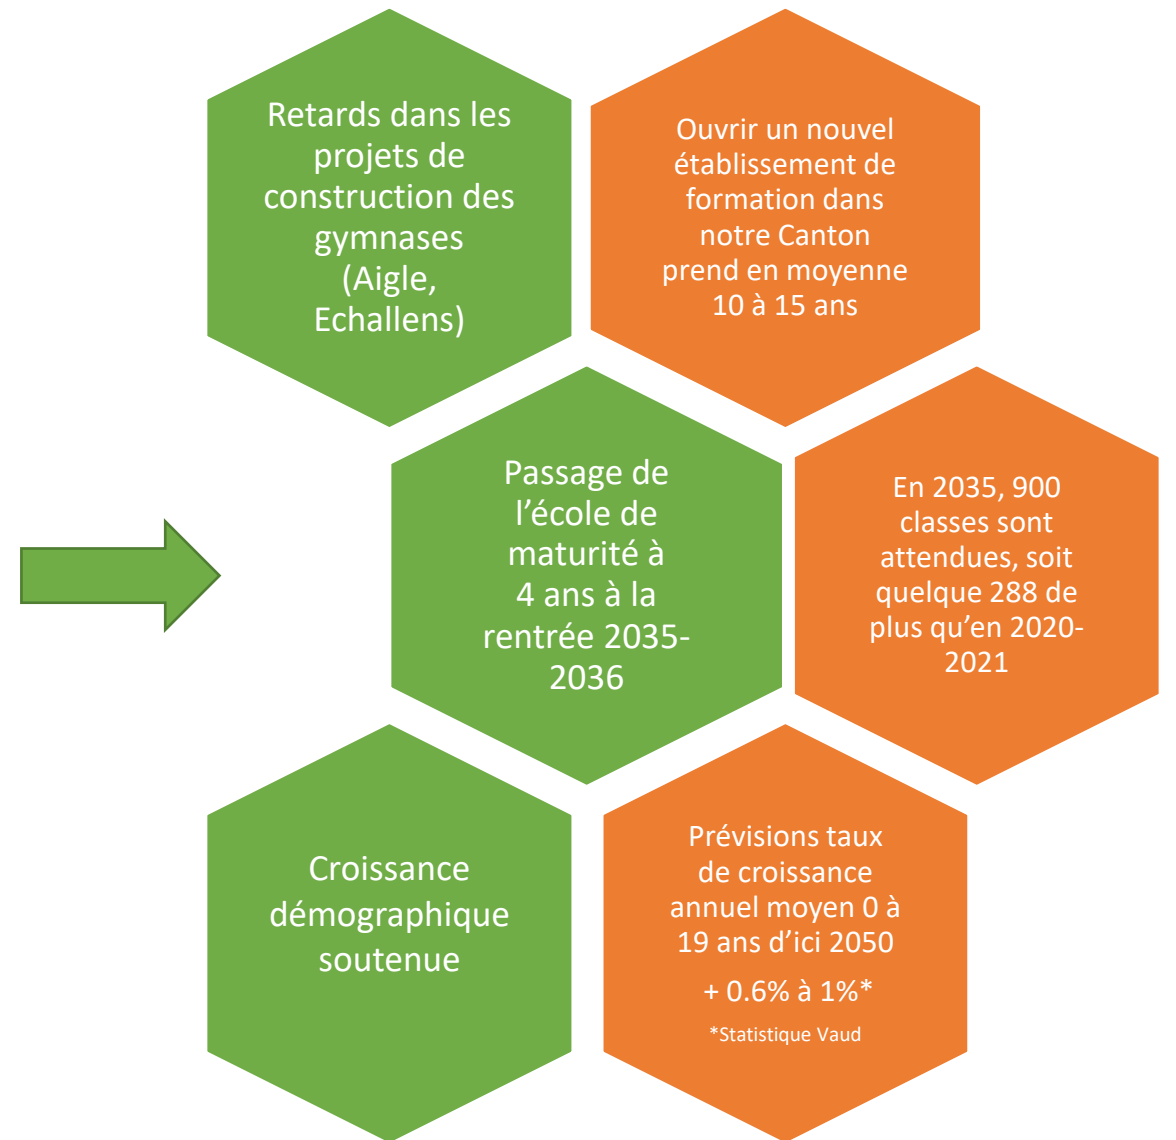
Retards dans les projets de construction des gymnases (Aigle, Echallens)

Ouvrir un nouvel établissement de formation dans notre Canton prend en moyenne 10 à 15 ans

Passage de l'école de maturité à 4 ans à la rentrée 2035-2036

En 2035, 900 classes sont attendues, soit quelque 288 de plus qu'en 2020-2021

Croissance démographique soutenue

Prévisions taux de croissance annuel moyen 0 à 19 ans d'ici 2050

+ 0.6% à 1%*

*Statistique Vaud